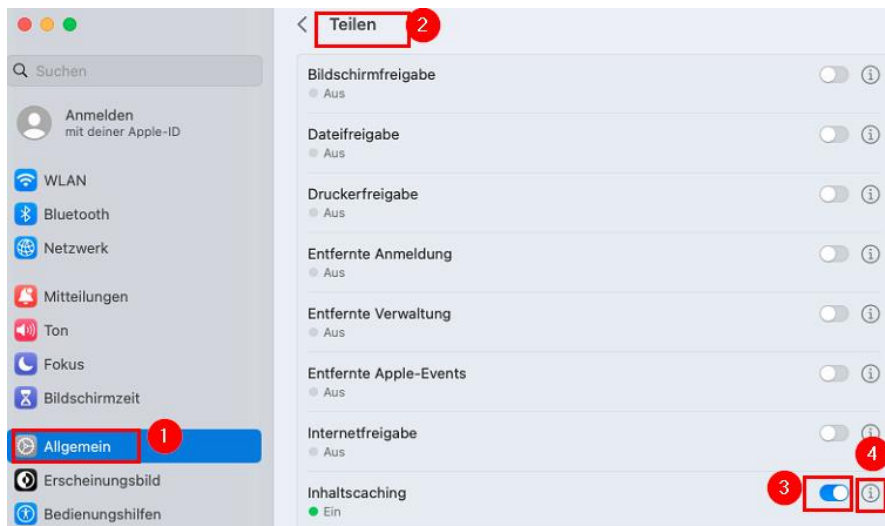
Suchen

Anmelden
mit deiner Apple-ID

WLAN
Bluetooth
Netzwerk

Mitteilungen
Ton
Fokus
Bildschirmzeit

Allgemein 1
Erscheinungsbild
Bedienungshilfen

Teilen 2

Bildschirmfreigabe
Aus

Dateifreigabe
Aus

Druckerfreigabe
Aus

Entfernte Anmeldung
Aus

Entfernte Verwaltung
Aus

Entfernte Apple-Events
Aus

Internetfreigabe
Aus

Inhaltscaching
Ein

3

4